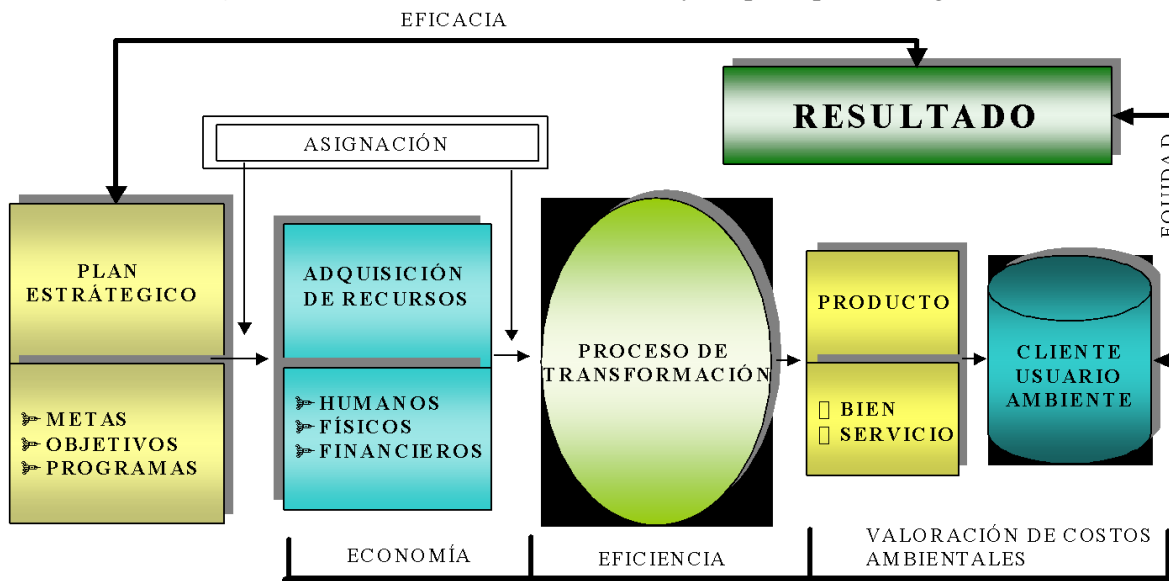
EFICACIA

RESULTADO

EQUIDAD

ASIGNACIÓN

PLAN ESTRATÉGICO

METAS
OBJETIVOS
PROGRAMAS

ADQUISICIÓN DE RECURSOS

HUMANOS
FÍSICOS
FINANCIEROS

PROCESO DE TRANSFORMACIÓN

PRODUCTO

BIEN
SERVICIO

CLIENTE USUARIO AMBIENTE

ECONOMÍA

EFICIENCIA

VALORACIÓN DE COSTOS AMBIENTALES